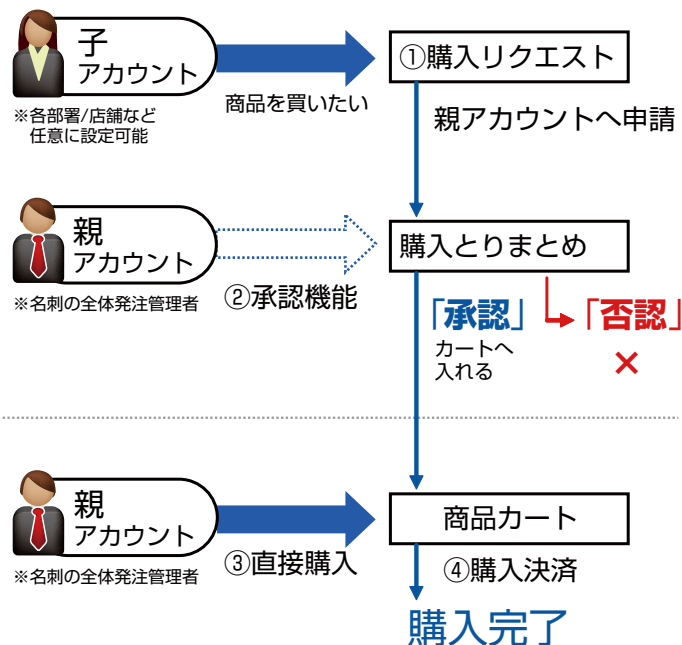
子
アカウント

※各部署/店舗など任意に設定可能

商品を買いたい

①購入リクエスト

親アカウントへ申請

親
アカウント

※名刺の全体発注管理者

②承認機能

購入とりまとめ

「承認」

「否認」

カートへ入れる

×

親
アカウント

※名刺の全体発注管理者

③直接購入

商品カート

④購入決済

購入完了